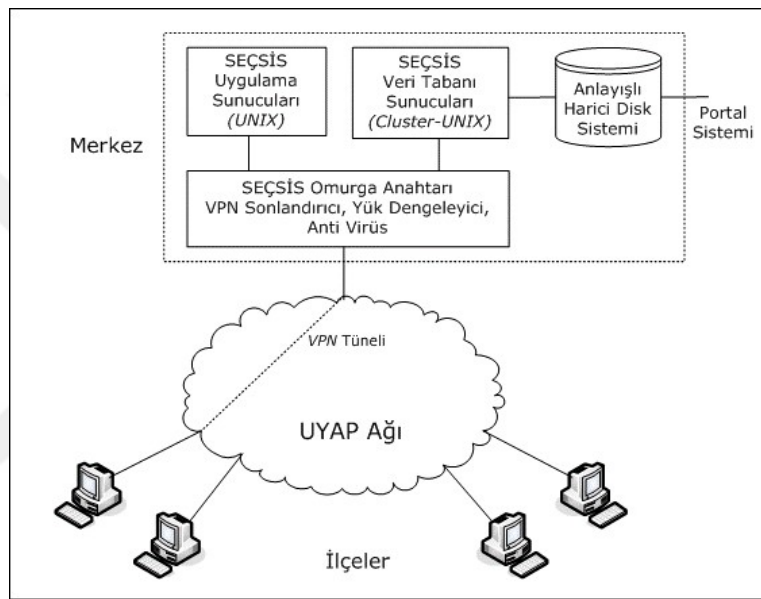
SEÇSİS Uygulama Sunucuları (UNIX)

SEÇSİS Veri Tabanı Sunucuları (Cluster-UNIX)

Anlayışlı Harici Disk Sistemi

Portal Sistemi

Merkez

SEÇSİS Omurga Anahtarı VPN Sonlandırıcı, Yük Dengeleyici, Anti Virüs

VPN Tüneli

UYAP Ağı

İlçeler